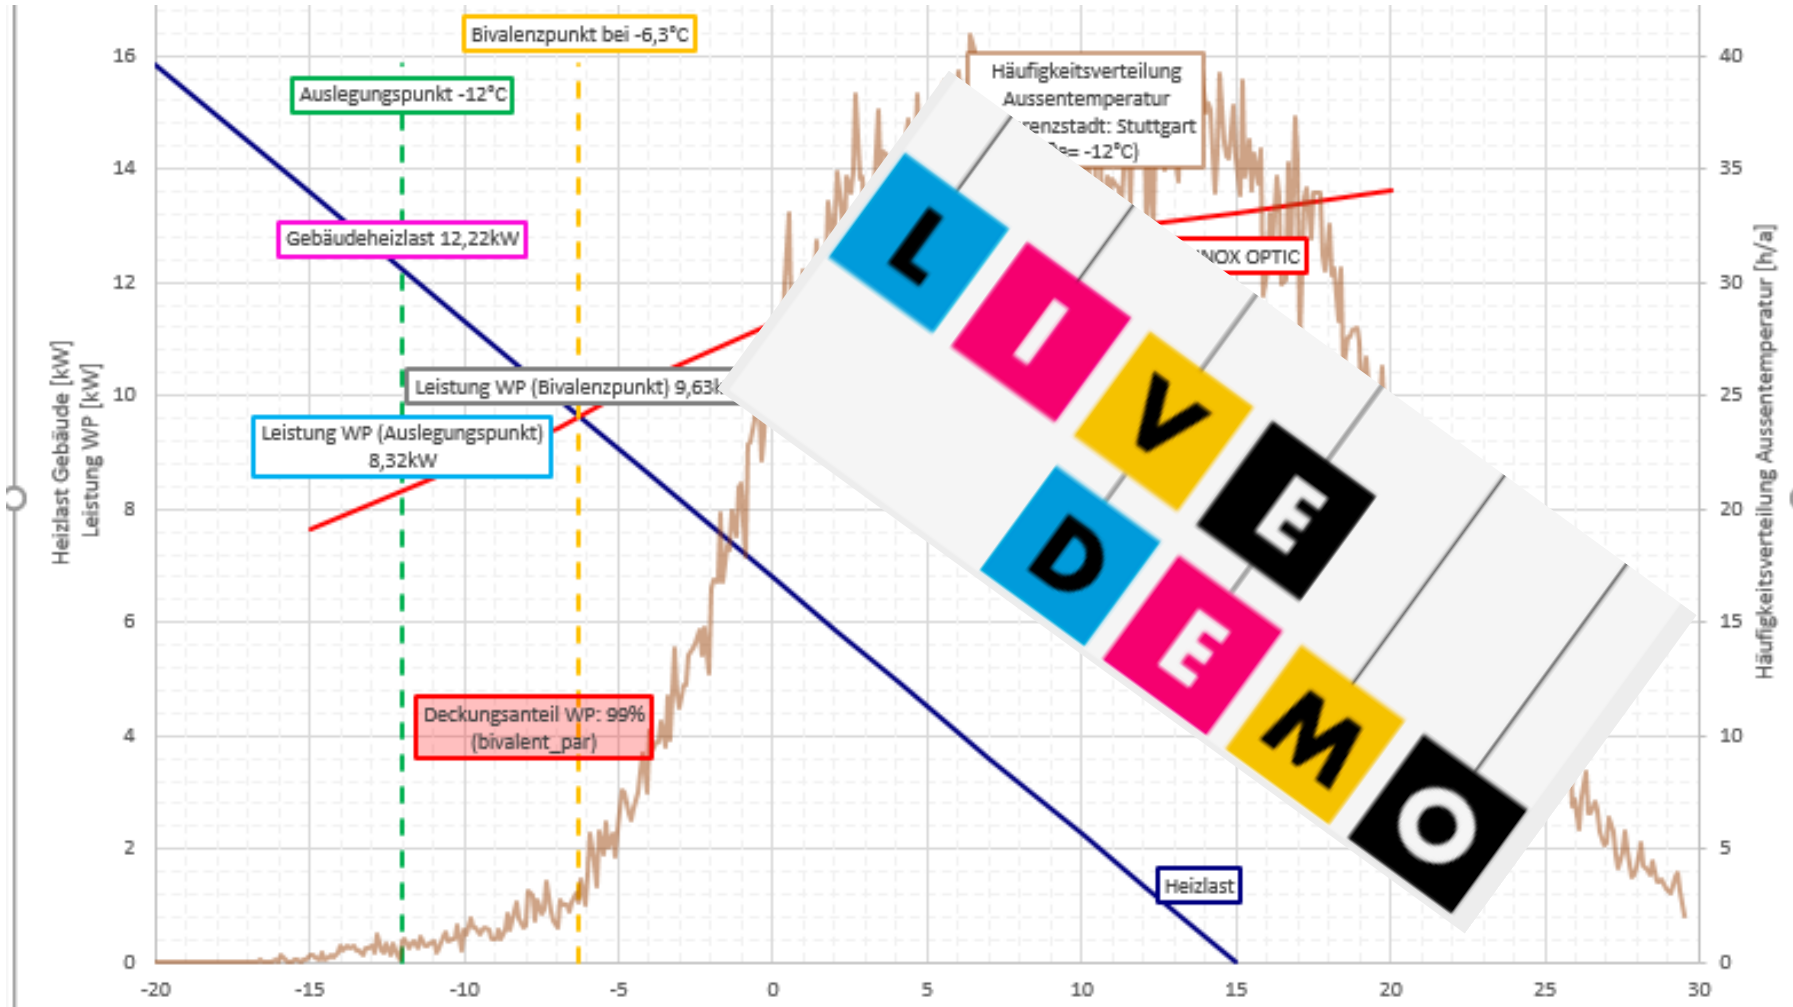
Bivalenzpunkt bei -6,3°C

Auslegungspunkt -12°C

Häufigkeitsverteilung Aussentemperatur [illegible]renzstadt: Stuttgart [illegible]= -12°C)

Gebäudeheizlast 12,22kW

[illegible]NOX OPTIC

Leistung WP (Bivalenzpunkt) 9,63k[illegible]

Leistung WP (Auslegungspunkt) 8,32kW

Deckungsanteil WP: 99% (bivalent_par)

Heizlast

LIVE DEMO

Heizlast Gebäude [kW]
Leistung WP [kW]

Häufigkeitsverteilung Aussentemperatur [h/a]

16
14
12
10
8
6
4
2
0

40
35
30
25
20
15
10
5
0

-20 -15 -10 -5 0 5 10 15 20 25 30